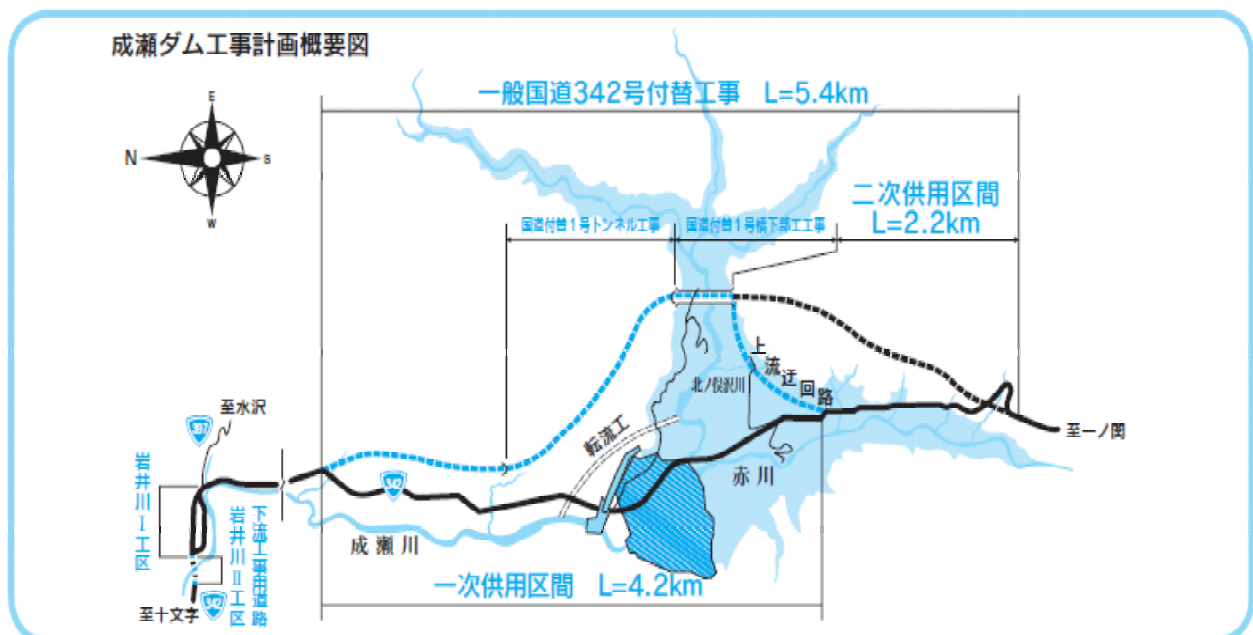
成瀬ダム工事計画概要図

E
N
S
W

一般国道342号付替工事　L=5.4km

二次供用区間
L=2.2km

国道付替1号トンネル工事

国道付替1号橋下部工工事

上流迂回路

北ノ俣沢川

転流工

赤川

至一ノ関

至水沢

397

342

岩井川Ⅰ工区

岩井川Ⅱ工区

下流工事用道路

成瀬川

一次供用区間　L=4.2km

至十文字

342